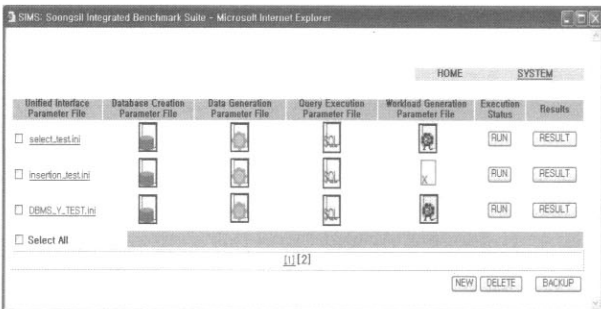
SIMS: Soongsil Integrated Benchmark Suite - Microsoft Internet Explorer

HOME SYSTEM

| Unified Interface Parameter File | Database Creation Parameter File | Data Generation Parameter File | Query Execution Parameter File | Workload Generation Parameter File | Execution Status | Results |
|---|---|---|---|---|---|---|
| ☐ select_test.ini | | | SQL | | RUN | RESULT |
| ☐ insertion_test.ini | | | SQL | X | RUN | RESULT |
| ☐ DBMS_Y_TEST.ini | | | SQL | | RUN | RESULT |

☐ Select All

[1] [2]

NEW DELETE BACKUP